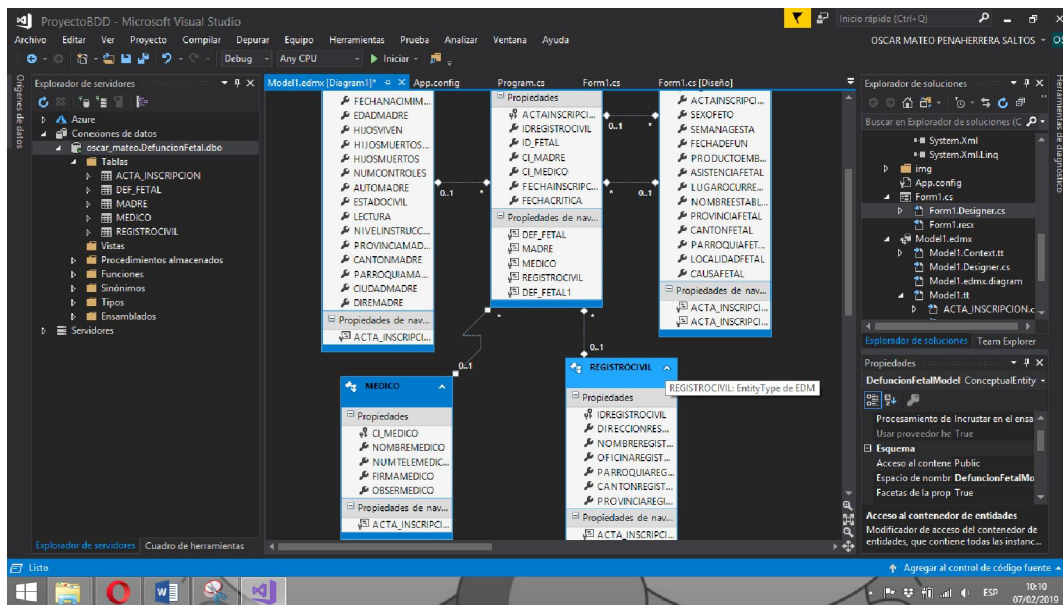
ProyectoBDD - Microsoft Visual Studio
Inicio rápido (Ctrl+Q)
Archivo Editar Ver Proyecto Compilar Depurar Equipo Herramientas Prueba Analizar Ventana Ayuda
OSCAR MATEO PENAHERRERA SALTOS
Debug Any CPU Iniciar
Orígenes de datos
Explorador de servidores
Azure
Conexiones de datos
oscar_mateo.DefuncionFetal.dbo
Tablas
ACTA_INSCRIPCION
DEF_FETAL
MADRE
MEDICO
REGISTROCIVIL
Vistas
Procedimientos almacenados
Funciones
Sinónimos
Tipos
Ensamblados
Servidores
Model1.edmx [Diagram1]* App.config Program.cs Form1.cs Form1.cs [Diseño]
FECHANACIMIM...
EDADMADRE
HIJOSVIVEN
HIJOSMUERTOS...
HIJOSMUERTOS
NUMCONTROLES
AUTOMADRE
ESTADOCIVIL
LECTURA
NIVELINSTRUCC...
PROVINCIAMAD...
CANTONMADRE
PARROQUIAMA...
CIUDADMADRE
DIREMADRE
Propiedades de nav...
ACTA_INSCRIPCI...
Propiedades
ACTAINSCRIPCI...
IDREGISTROCIVIL
ID_FETAL
CI_MADRE
CI_MEDICO
FECHAINSCRIPC...
FECHACRITICA
Propiedades de nav...
DEF_FETAL
MADRE
MEDICO
REGISTROCIVIL
DEF_FETAL1
0..1
0..1
0..1
0..1
ACTAINSCRIPCI...
SEXOFETO
SEMANAGESTA
FECHADEFUN
PRODUCTOEMB...
ASISTENCIAFETAL
LUGAROCURRE...
NOMBREESTABL...
PROVINCIAFETAL
CANTONFETAL
PARROQUIAFET...
LOCALIDADFETAL
CAUSAFETAL
Propiedades de nav...
ACTA_INSCRIPCI...
ACTA_INSCRIPCI...
0..1
0..1
MEDICO
Propiedades
CI_MEDICO
NOMBREMEDICO
NUMTELEMEDIC...
FIRMAMEDICO
OBSERMEDICO
Propiedades de nav...
ACTA_INSCRIPCI...
REGISTROCIVIL
REGISTROCIVIL: EntityType de EDM
Propiedades
IDREGISTROCIVIL
DIRECCIONRES...
NOMBREREGIST...
OFICINAREGIST...
PARROQUIAREG...
CANTONREGIST...
PROVINCIAREGI...
Propiedades de nav...
ACTA_INSCRIPCI...
Explorador de soluciones
Buscar en Explorador de soluciones (C
System.Xml
System.Xml.Linq
img
App.config
Form1.cs
Form1.Designer.cs
Form1.resx
Model1.edmx
Model1.Context.tt
Model1.Designer.cs
Model1.edmx.diagram
Model1.tt
ACTA_INSCRIPCION.c
Explorador de soluciones Team Explorer
Propiedades
DefuncionFetalModel ConceptualEntity
Procesamiento de Incrustar en el ensa
Usar proveedor he True
Esquema
Acceso al contene Public
Espacio de nombr DefuncionFetalMo
Facetas de la prop True
Acceso al contenedor de entidades
Modificador de acceso del contenedor de entidades, que contiene todas las instanc...
Herramientas de diagnóstico
Explorador de servidores Cuadro de herramientas
Listo
Agregar al control de código fuente
ESP 10:10 07/02/2019